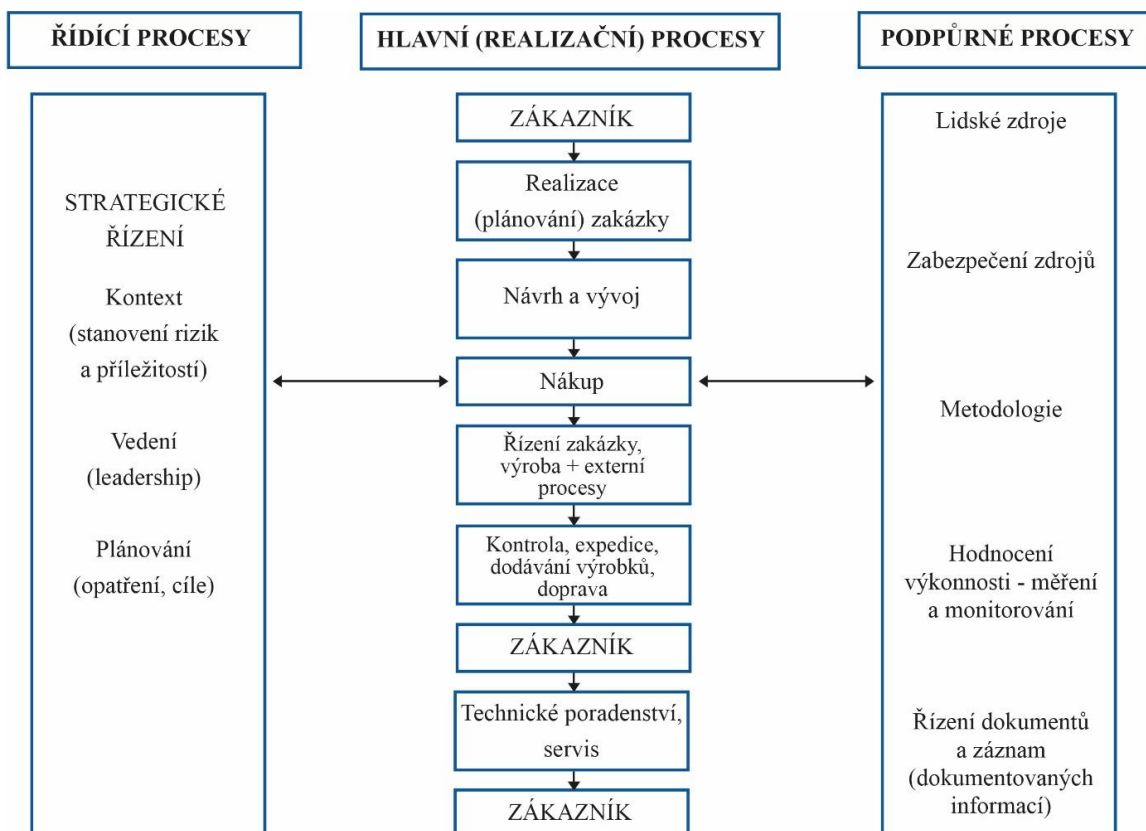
ŘÍDÍCÍ PROCESY

STRATEGICKÉ ŘÍZENÍ

Kontext (stanovení rizik a příležitostí)

Vedení (leadership)

Plánování (opatření, cíle)

HLAVNÍ (REALIZAČNÍ) PROCESY

ZÁKAZNÍK

Realizace (plánování) zakázky

Návrh a vývoj

Nákup

Řízení zakázky, výroba + externí procesy

Kontrola, expedice, dodávání výrobků, doprava

ZÁKAZNÍK

Technické poradenství, servis

ZÁKAZNÍK

PODPŮRNÉ PROCESY

Lidské zdroje

Zabezpečení zdrojů

Metodologie

Hodnocení výkonnosti - měření a monitorování

Řízení dokumentů a záznam (dokumentovaných informací)